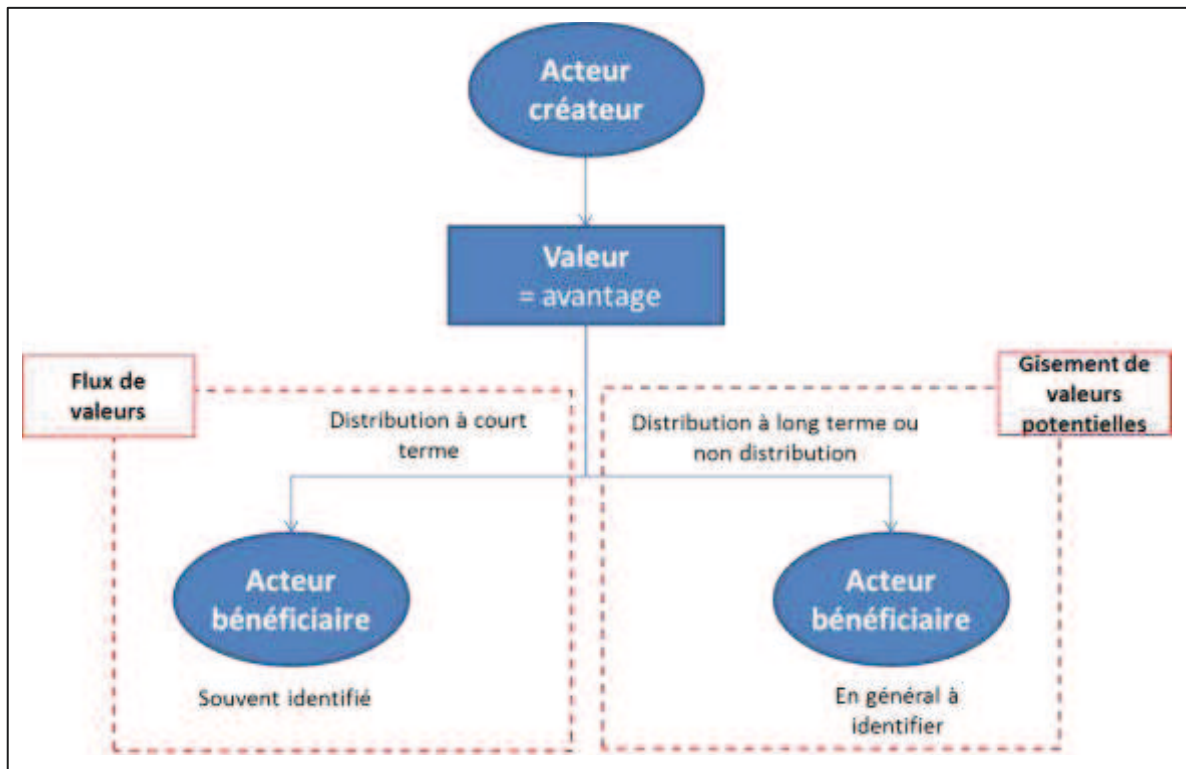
Acteur créateur

Valeur
= avantage

Flux de valeurs

Distribution à court terme

Acteur bénéficiaire

Souvent identifié

Gisement de valeurs potentielles

Distribution à long terme ou non distribution

Acteur bénéficiaire

En général à identifier